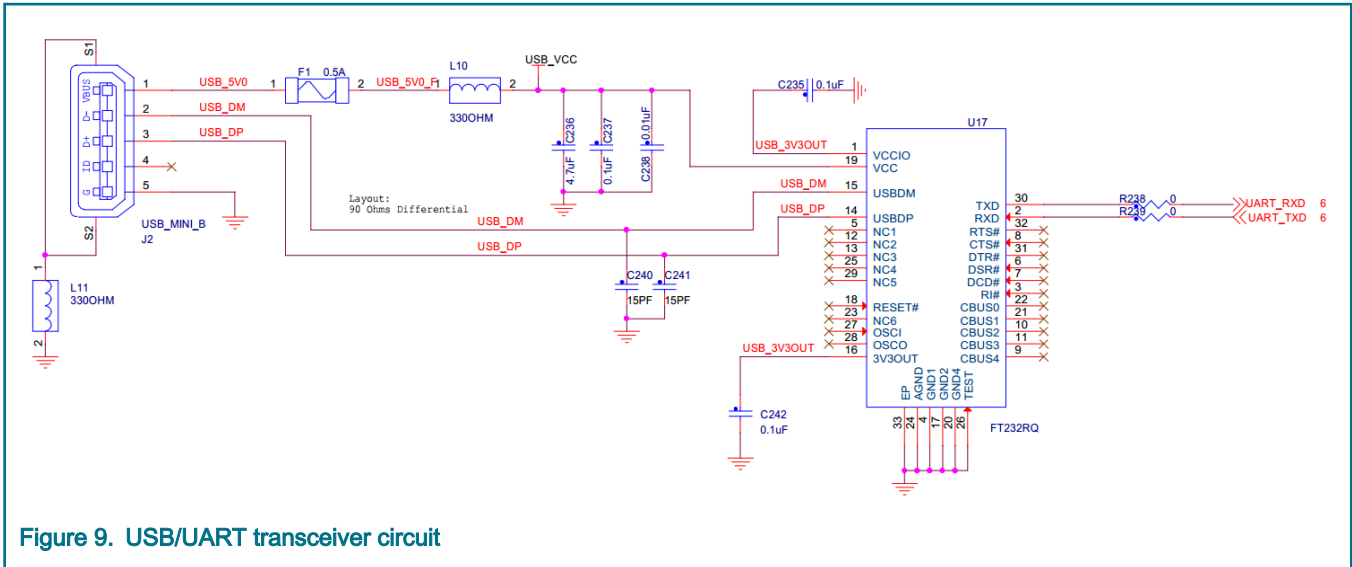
S1
VBUS
D-
D+
ID
G
1
2
3
4
5
S2
USB_MINI_B
J2
USB_5V0
USB_DM
USB_DP
1
F1 0.5A
2
USB_5V0_F1
L10
2
330OHM
USB_VCC
C236
4.7uF
C237
0.1uF
0.01uF
C238
C235
0.1uF
U17
USB_3V3OUT
1
19
VCCIO
VCC
USB_DM
15
USBDM
USB_DP
14
USBDP
Layout:
90 Ohms Differential
USB_DM
USB_DP
C240
C241
15PF
15PF
5
12
13
25
29
NC1
NC2
NC3
NC4
NC5
18
23
27
28
16
RESET#
NC6
OSCI
OSCO
3V3OUT
USB_3V3OUT
C242
0.1uF
TXD
RXD
RTS#
CTS#
DTR#
DSR#
DCD#
RI#
CBUS0
CBUS1
CBUS2
CBUS3
CBUS4
30
2
32
8
31
6
7
3
22
21
10
11
9
R238
0
R239
0
UART_RXD 6
UART_TXD 6
EP
AGND
GND1
GND2
GND4
TEST
33
24
4
17
20
26
FT232RQ
1
L11
330OHM
2
Figure 9. USB/UART transceiver circuit